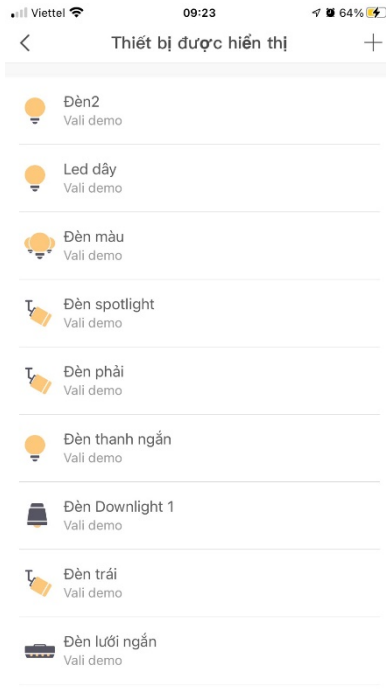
Viettel 09:23 64%

<
Thiết bị được hiển thị
+

Đèn2
Vali demo

Led dây
Vali demo

Đèn màu
Vali demo

Đèn spotlight
Vali demo

Đèn phải
Vali demo

Đèn thanh ngắn
Vali demo

Đèn Downlight 1
Vali demo

Đèn trái
Vali demo

Đèn lưới ngắn
Vali demo